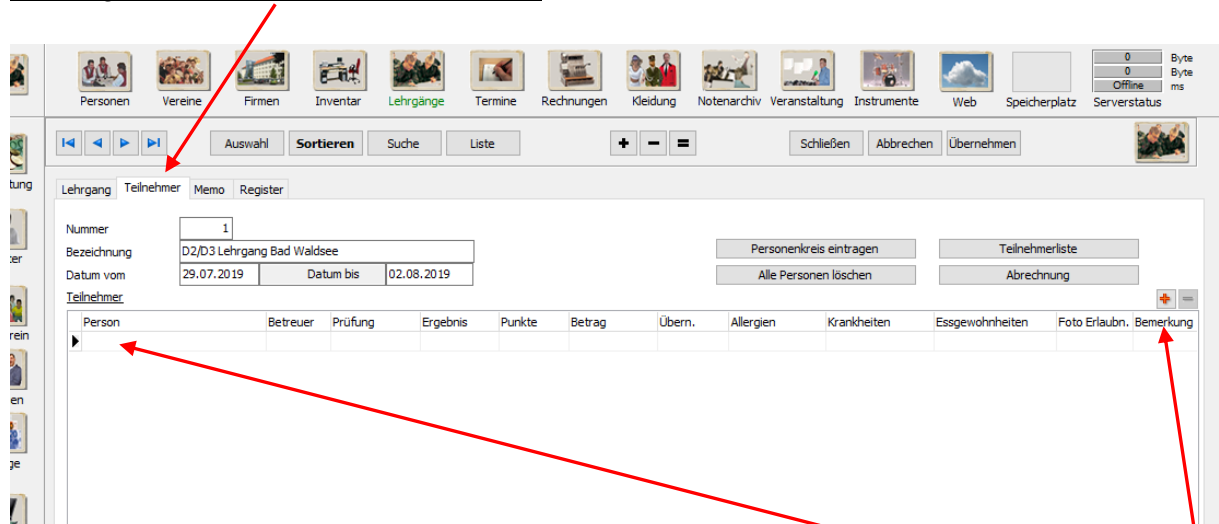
Personen Vereine Firmen Inventar Lehrgänge Termine Rechnungen Kleidung Notenarchiv Veranstaltung Instrumente Web Speicherplatz Serverstatus

0 Byte
0 Byte
Offline ms

tung
ter
rein
en
ge

Auswahl Sortieren Suche Liste

Schließen Abbrechen Übernehmen

Lehrgang Teilnehmer Memo Register

Nummer 1
Bezeichnung D2/D3 Lehrgang Bad Waldsee
Datum vom 29.07.2019 Datum bis 02.08.2019

Personenkreis eintragen
Alle Personen löschen
Teilnehmerliste
Abrechnung

Teilnehmer

| Person | Betreuer | Prüfung | Ergebnis | Punkte | Betrag | Übern. | Allergien | Krankheiten | Essgewohnheiten | Foto Erlaubn. | Bemerkung |
|---|---|---|---|---|---|---|---|---|---|---|---|
| | | | | | | | | | | | |